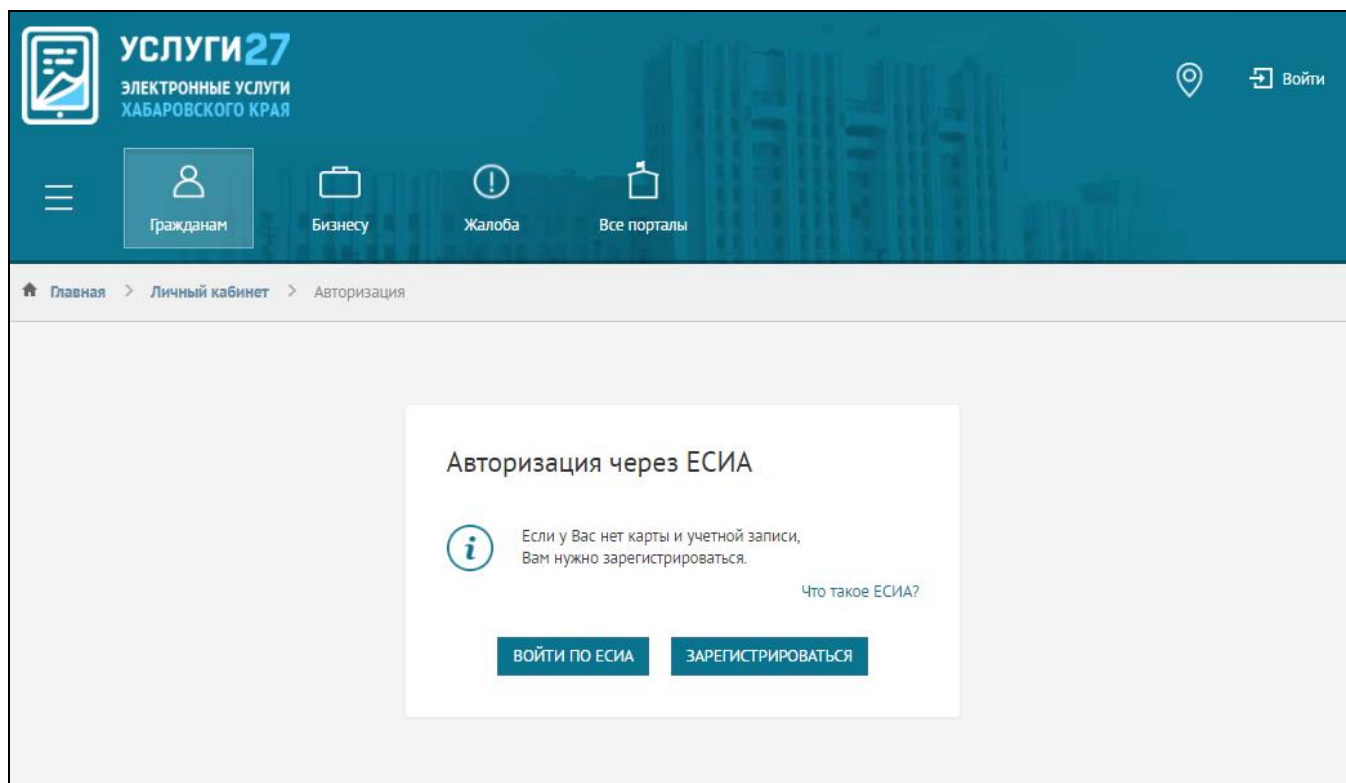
УСЛУГИ27
ЭЛЕКТРОННЫЕ УСЛУГИ
ХАБАРОВСКОГО КРАЯ

Войти

Гражданам
Бизнесу
Жалоба
Все порталы

Главная > Личный кабинет > Авторизация

Авторизация через ЕСИА

Если у Вас нет карты и учетной записи, Вам нужно зарегистрироваться.

Что такое ЕСИА?

ВОЙТИ ПО ЕСИА
ЗАРЕГИСТРИРОВАТЬСЯ